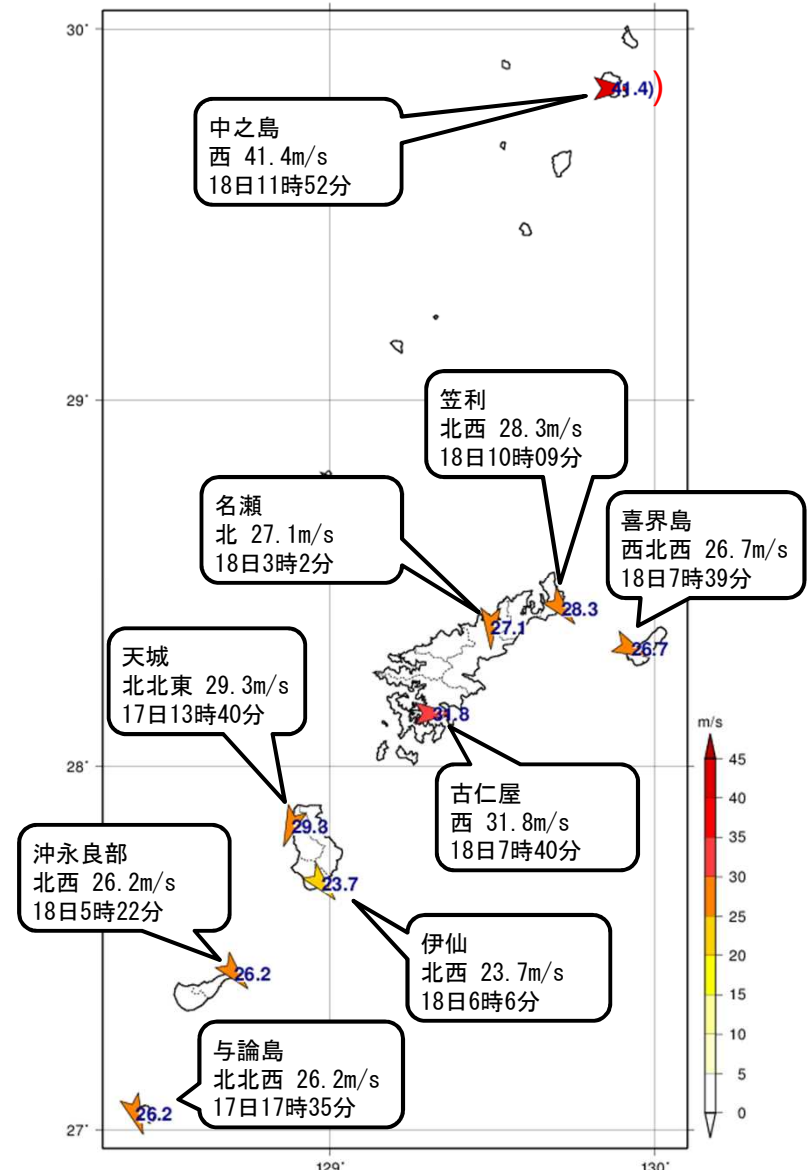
30°

29°

28°

27°

129°

130°

中之島
西 41.4m/s
18日11時52分

(41.4)

笠利
北西 28.3m/s
18日10時09分

名瀬
北 27.1m/s
18日3時2分

喜界島
西北西 26.7m/s
18日7時39分

28.3

27.1

26.7

天城
北北東 29.3m/s
17日13時40分

31.8

古仁屋
西 31.8m/s
18日7時40分

29.3

沖永良部
北西 26.2m/s
18日5時22分

23.7

伊仙
北西 23.7m/s
18日6時6分

26.2

与論島
北北西 26.2m/s
17日17時35分

26.2

m/s
45
40
35
30
25
20
15
10
5
0